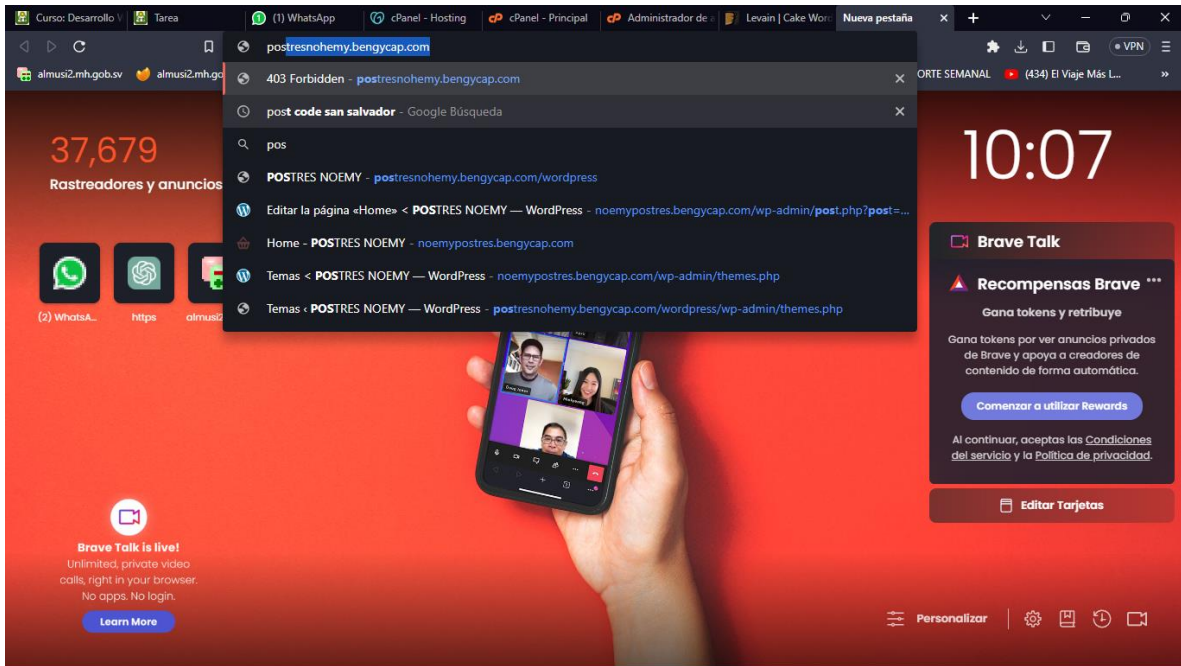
Curso: Desarrollo V | Tarea | (1) WhatsApp | cPanel - Hosting | cPanel - Principal | Administrador de a | Levain | Cake Word | Nueva pestaña

postresnohemy.bengycap.com

VPN

almusi2.mh.gob.sv | almusi2.mh.gob | ORTE SEMANAL | (434) El Viaje Más L...

403 Forbidden - postresnohemy.bengycap.com

post code san salvador - Google Búsqueda

pos

POSTRES NOEMY - postresnohemy.bengycap.com/wordpress

Editar la página «Home» < POSTRES NOEMY — WordPress - noemypostres.bengycap.com/wp-admin/post.php?post=...

Home - POSTRES NOEMY - noemypostres.bengycap.com

Temas < POSTRES NOEMY — WordPress - noemypostres.bengycap.com/wp-admin/themes.php

Temas ‹ POSTRES NOEMY — WordPress - postresnohemy.bengycap.com/wordpress/wp-admin/themes.php

37,679

Rastreadores y anuncios

(2) WhatsA... | https | almusi2

10:07

Brave Talk

Recompensas Brave

Gana tokens y retribuye

Gana tokens por ver anuncios privados de Brave y apoya a creadores de contenido de forma automática.

Comenzar a utilizar Rewards

Al continuar, aceptas las Condiciones del servicio y la Política de privacidad.

Editar Tarjetas

Brave Talk is live!

Unlimited, private video calls, right in your browser. No apps. No login.

Learn More

Personalizar